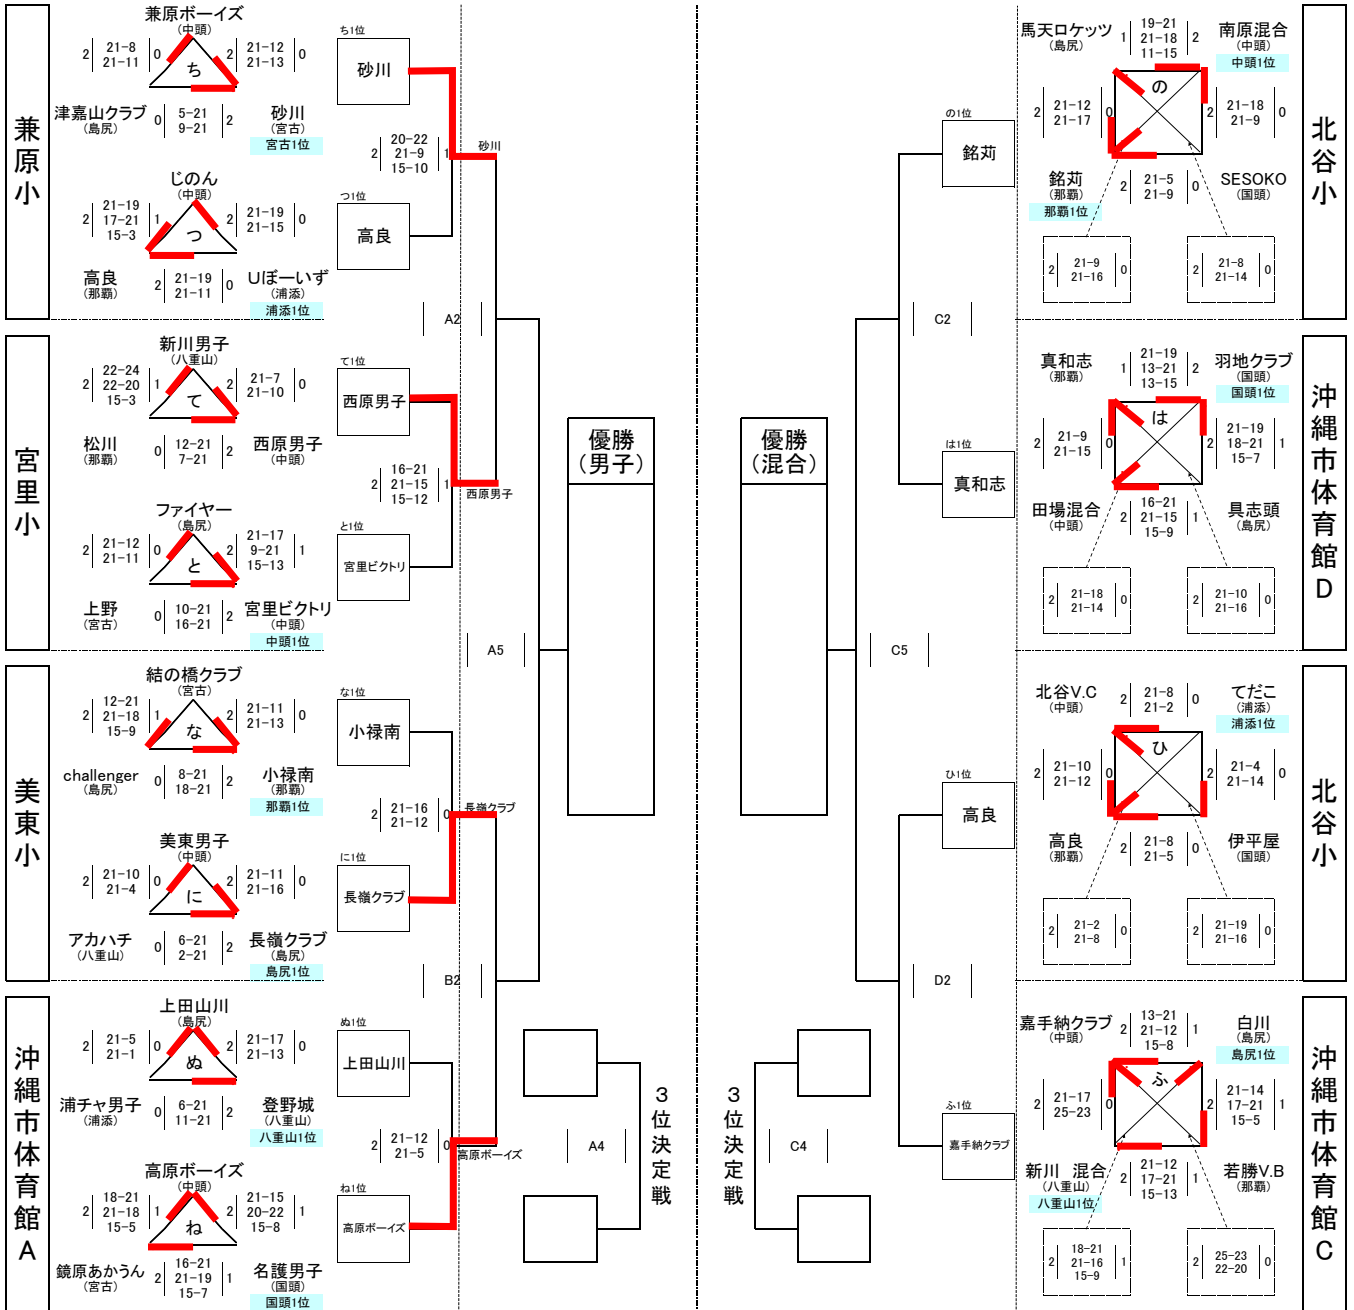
兼原小

兼原ボーイズ
(中頭)
2 21-8 21-11 0
ち
2 21-12 21-13 0
津嘉山クラブ (島尻) 0 5-21 9-21 2 砂川 (宮古) 宮古1位

じのん
(中頭)
2 21-19 17-21 15-3 1
つ
2 21-19 21-15 0
高良 (那覇) 2 21-19 21-11 0 Uぼーいず (浦添) 浦添1位

ち1位 砂川
2 20-22 21-9 15-10 1 砂川
つ1位 高良
A2

宮里小

新川男子
(八重山)
2 22-24 22-20 15-3 1
て
2 21-7 21-10 0
松川 (那覇) 0 12-21 7-21 2 西原男子 (中頭)

ファイヤー
(島尻)
2 21-12 21-11 0
と
2 21-17 9-21 15-13 1
上野 (宮古) 0 10-21 16-21 2 宮里ビクトリ (中頭) 中頭1位

て1位 西原男子
2 16-21 21-15 15-12 1 西原男子
と1位 宮里ビクトリ
A5

美東小

結の橋クラブ
(宮古)
2 12-21 21-18 15-9 1
な
2 21-11 21-13 0
challenger (島尻) 0 8-21 18-21 2 小禄南 (那覇) 那覇1位

美東男子
(中頭)
2 21-10 21-4 0
に
2 21-11 21-16 0
アカハチ (八重山) 0 6-21 2-21 2 長嶺クラブ (島尻) 島尻1位

な1位 小禄南
2 21-16 21-12 長嶺クラブ
に1位 長嶺クラブ
B2

沖縄市体育館A

上田山川
(島尻)
2 21-5 21-1 0
ぬ
2 21-17 21-13 0
浦チャ男子 (浦添) 0 6-21 11-21 2 登野城 (八重山) 八重山1位

高原ボーイズ
(中頭)
2 18-21 21-18 15-5 1
ね
2 21-15 20-22 15-8 1
鏡原あかうん (宮古) 2 16-21 21-19 15-7 1 名護男子 (国頭) 国頭1位

ぬ1位 上田山川
2 21-12 21-5 0 高原ボーイズ
ね1位 高原ボーイズ

優勝 (男子)
3位決定戦
A4

優勝 (混合)
3位決定戦
C4

北谷小

馬天ロケッツ (島尻) 1 19-21 21-18 11-15 2 南原混合 (中頭) 中頭1位
の
2 21-12 21-17 0
2 21-18 21-9 0
銘苅 (那覇) 那覇1位 2 21-5 21-9 0 SESOKO (国頭)
2 21-9 21-16 0
2 21-8 21-14 0

の1位 銘苅
C2

沖縄市体育館D

真和志 (那覇) 1 21-19 13-21 13-15 2 羽地クラブ (国頭) 国頭1位
は
2 21-9 21-15 0
2 21-19 18-21 15-7 1
田場混合 (中頭) 2 16-21 21-15 15-9 1 具志頭 (島尻)
2 21-18 21-14 0
2 21-10 21-16 0

は1位 真和志
C5

北谷小

北谷V.C (中頭) 2 21-8 21-2 0 てだこ (浦添) 浦添1位
ひ
2 21-10 21-12 0
2 21-4 21-14 0
高良 (那覇) 2 21-8 21-5 0 伊平屋 (国頭)
2 21-2 21-8 0
2 21-19 21-16 0

ひ1位 高良
D2

沖縄市体育館C

嘉手納クラブ (中頭) 2 13-21 21-12 15-8 1 白川 (島尻) 島尻1位
ふ
2 21-17 25-23 0
2 21-14 17-21 15-5 1
新川 混合 (八重山) 八重山1位 2 21-12 17-21 15-13 1 若勝V.B (那覇)
2 18-21 21-16 15-9 1
2 25-23 22-20 0

ふ1位 嘉手納クラブ